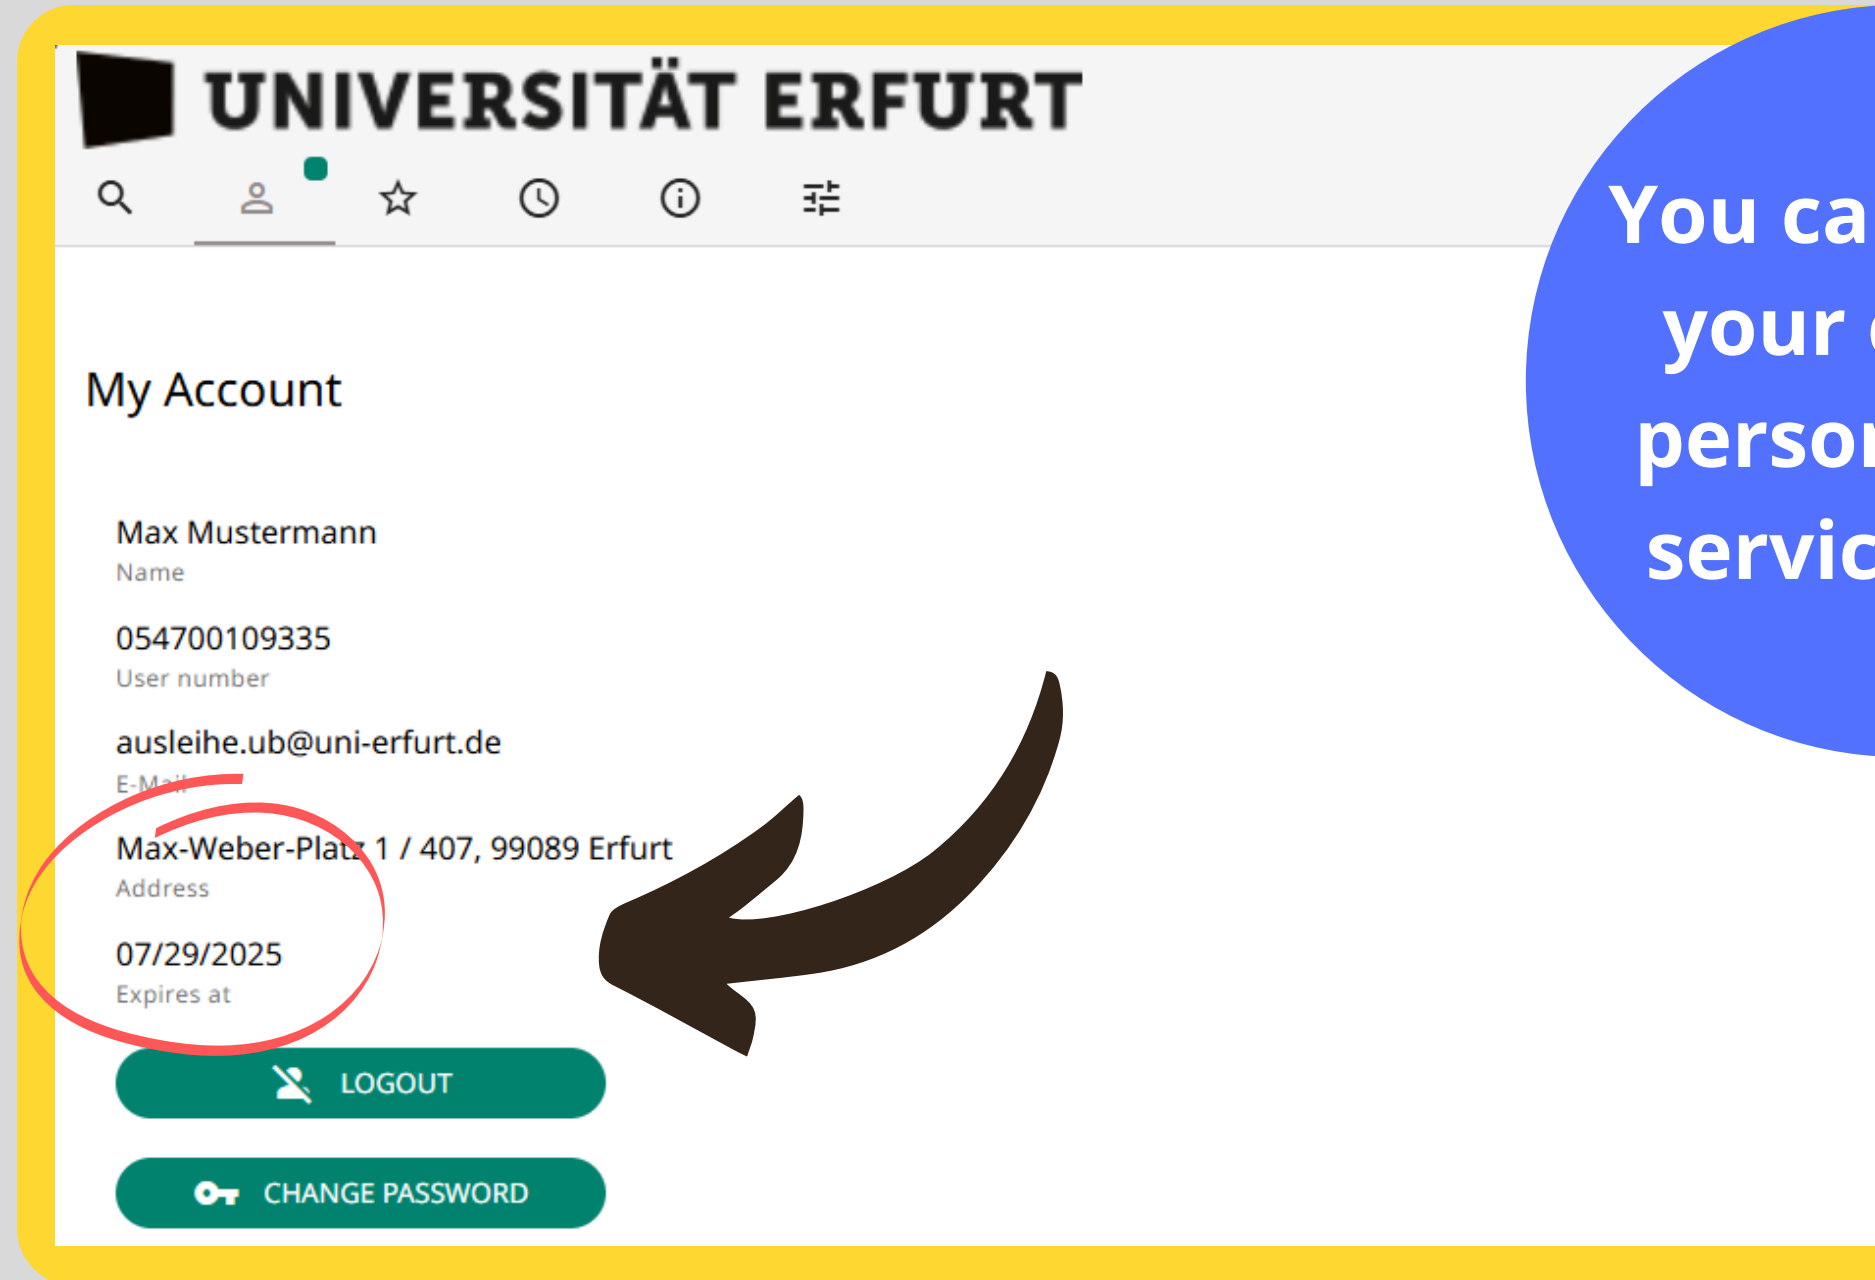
UNIVERSITÄT ERFURT

My Account

Max Mustermann
Name

054700109335
User number

ausleihe.ub@uni-erfurt.de
E-Mail

Max-Weber-Platz 1 / 407, 99089 Erfurt
Address

07/29/2025
Expires at

LOGOUT

CHANGE PASSWORD

You ca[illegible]
your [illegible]
perso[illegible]
servic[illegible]